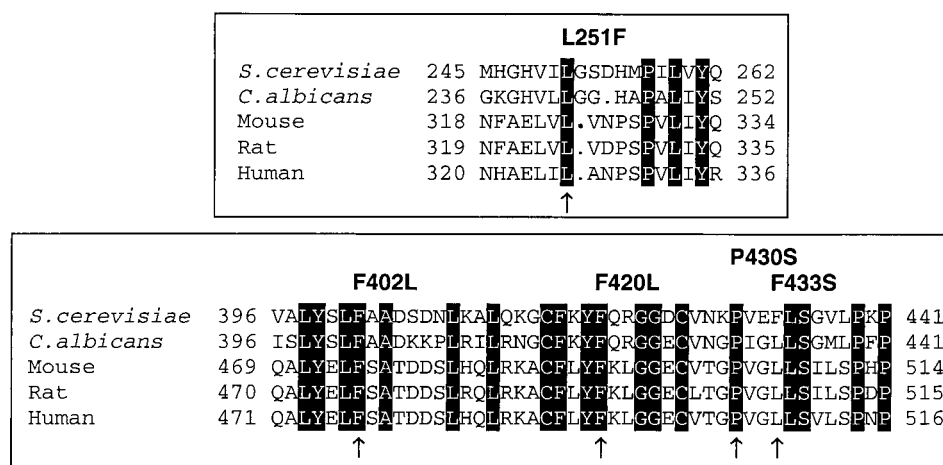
L251F

| | | | |
|---|---|---|---|
| S.cerevisiae | 245 | MHGHVILGSDHMPILVYQ | 262 |
| C.albicans | 236 | GKGHVLLGG.HAPALIYS | 252 |
| Mouse | 318 | NFAELVL.VNPSPVLIYQ | 334 |
| Rat | 319 | NFAELVL.VDPSPVLIYQ | 335 |
| Human | 320 | NHAELIL.ANPSPVLIYR | 336 |

↑

P430S
F402L F420L F433S

| | | | |
|---|---|---|---|
| S.cerevisiae | 396 | VALYSLFAADSDNLKALQKGCFKYFQRGGDCVNKPVEFLSGVLPKP | 441 |
| C.albicans | 396 | ISLYSLFAADKKPLRILRNGCFKYFQRGGECVNGPIGLLSGMLPFP | 441 |
| Mouse | 469 | QALYELFSATDDSLHQLRKACFLYFKLGGECVTGPVGLLSILSPHP | 514 |
| Rat | 470 | QALYELFSATDDSLRQLRKACFLYFKLGGECLTGPVGLLSILSPDP | 515 |
| Human | 471 | QALYELFSATDDSLHQLRKACFLYFKLGGECVTGPVGLLSVLSPNP | 516 |

↑ ↑ ↑ ↑